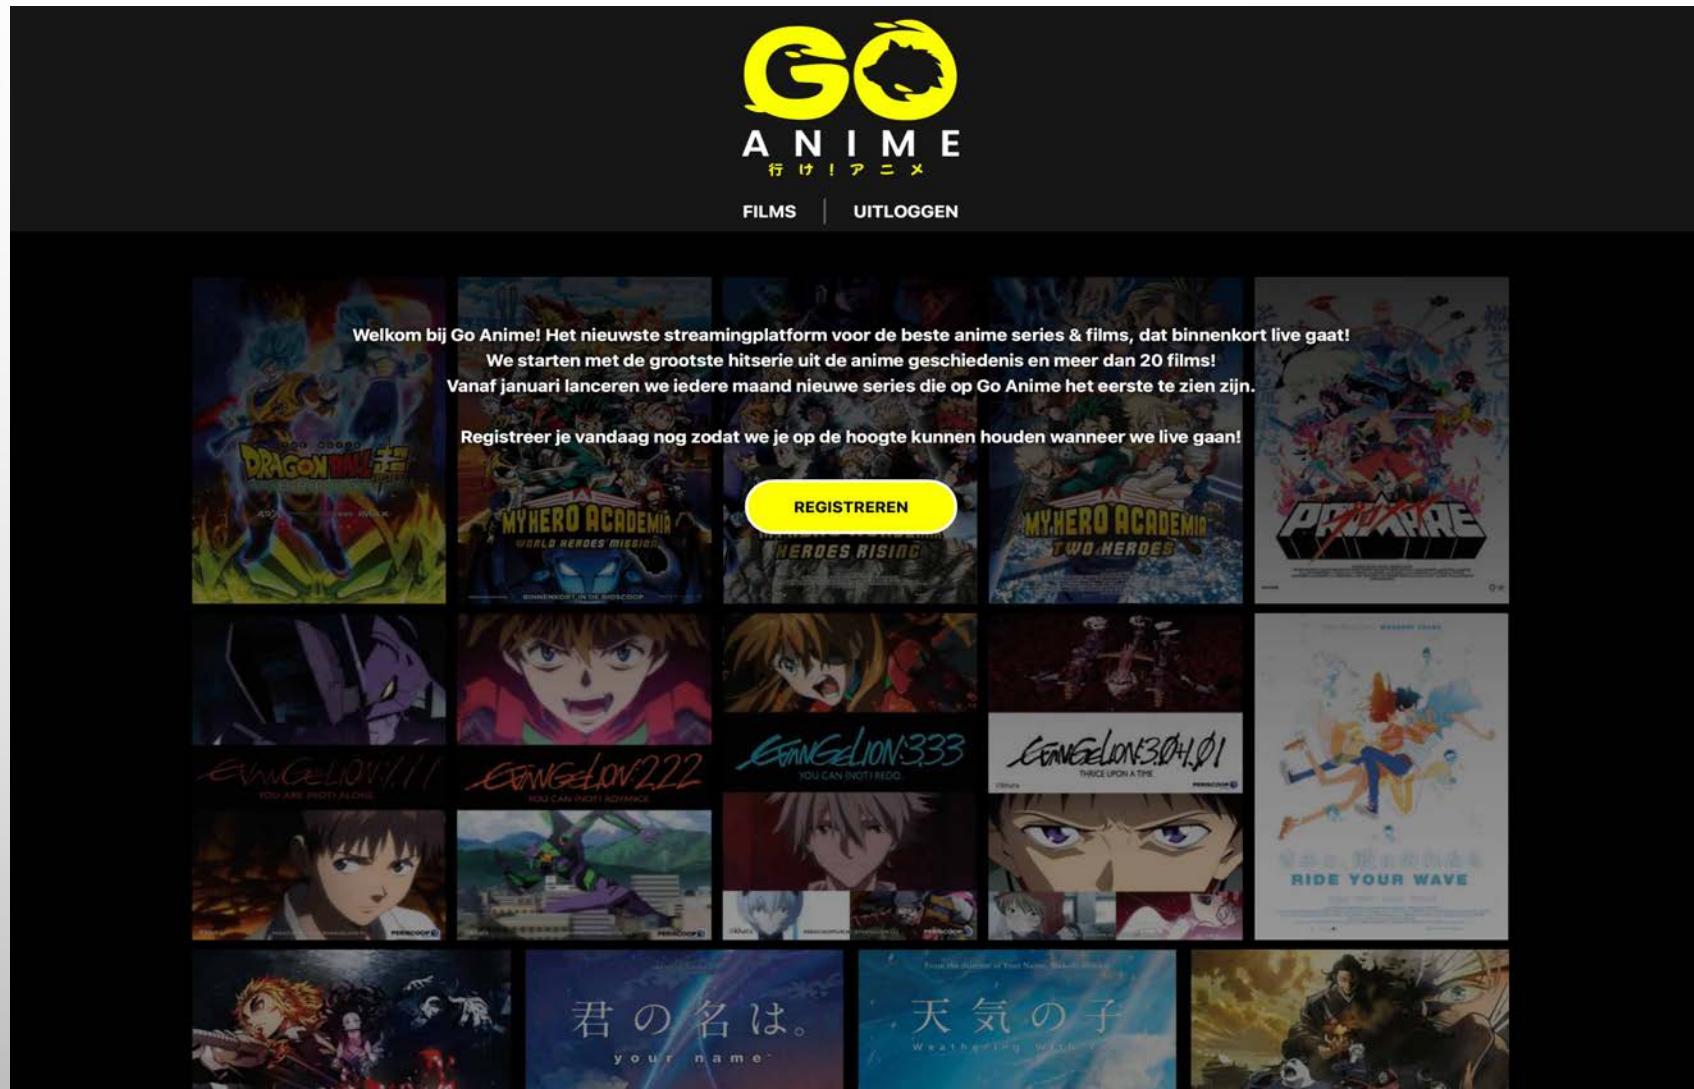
GO
ANIME
行け！アニメ

FILMS | UITLOGGEN

Welkom bij Go Anime! Het nieuwste streamingplatform voor de beste anime series & films, dat binnenkort live gaat!
We starten met de grootste hitserie uit de anime geschiedenis en meer dan 20 films!
Vanaf januari lanceren we iedere maand nieuwe series die op Go Anime het eerste te zien zijn.

Registreer je vandaag nog zodat we je op de hoogte kunnen houden wanneer we live gaan!

REGISTREREN

DRAGON BALL 超

MY HERO ACADEMIA
WORLD HEROES' MISSION
BINNENKORT IN DE BIOSCOOP

HEROES RISING

MY HERO ACADEMIA
TWO HEROES

PROMARE

EVANGELION:1.11
YOU ARE (NOT) ALONE

EVANGELION:2.22
YOU CAN (NOT) ADVANCE

EVANGELION:3.33
YOU CAN (NOT) REDO

EVANGELION:3.0+1.01
THRICE UPON A TIME

RIDE YOUR WAVE

君の名は。
your name

天気の子
Weathering with you